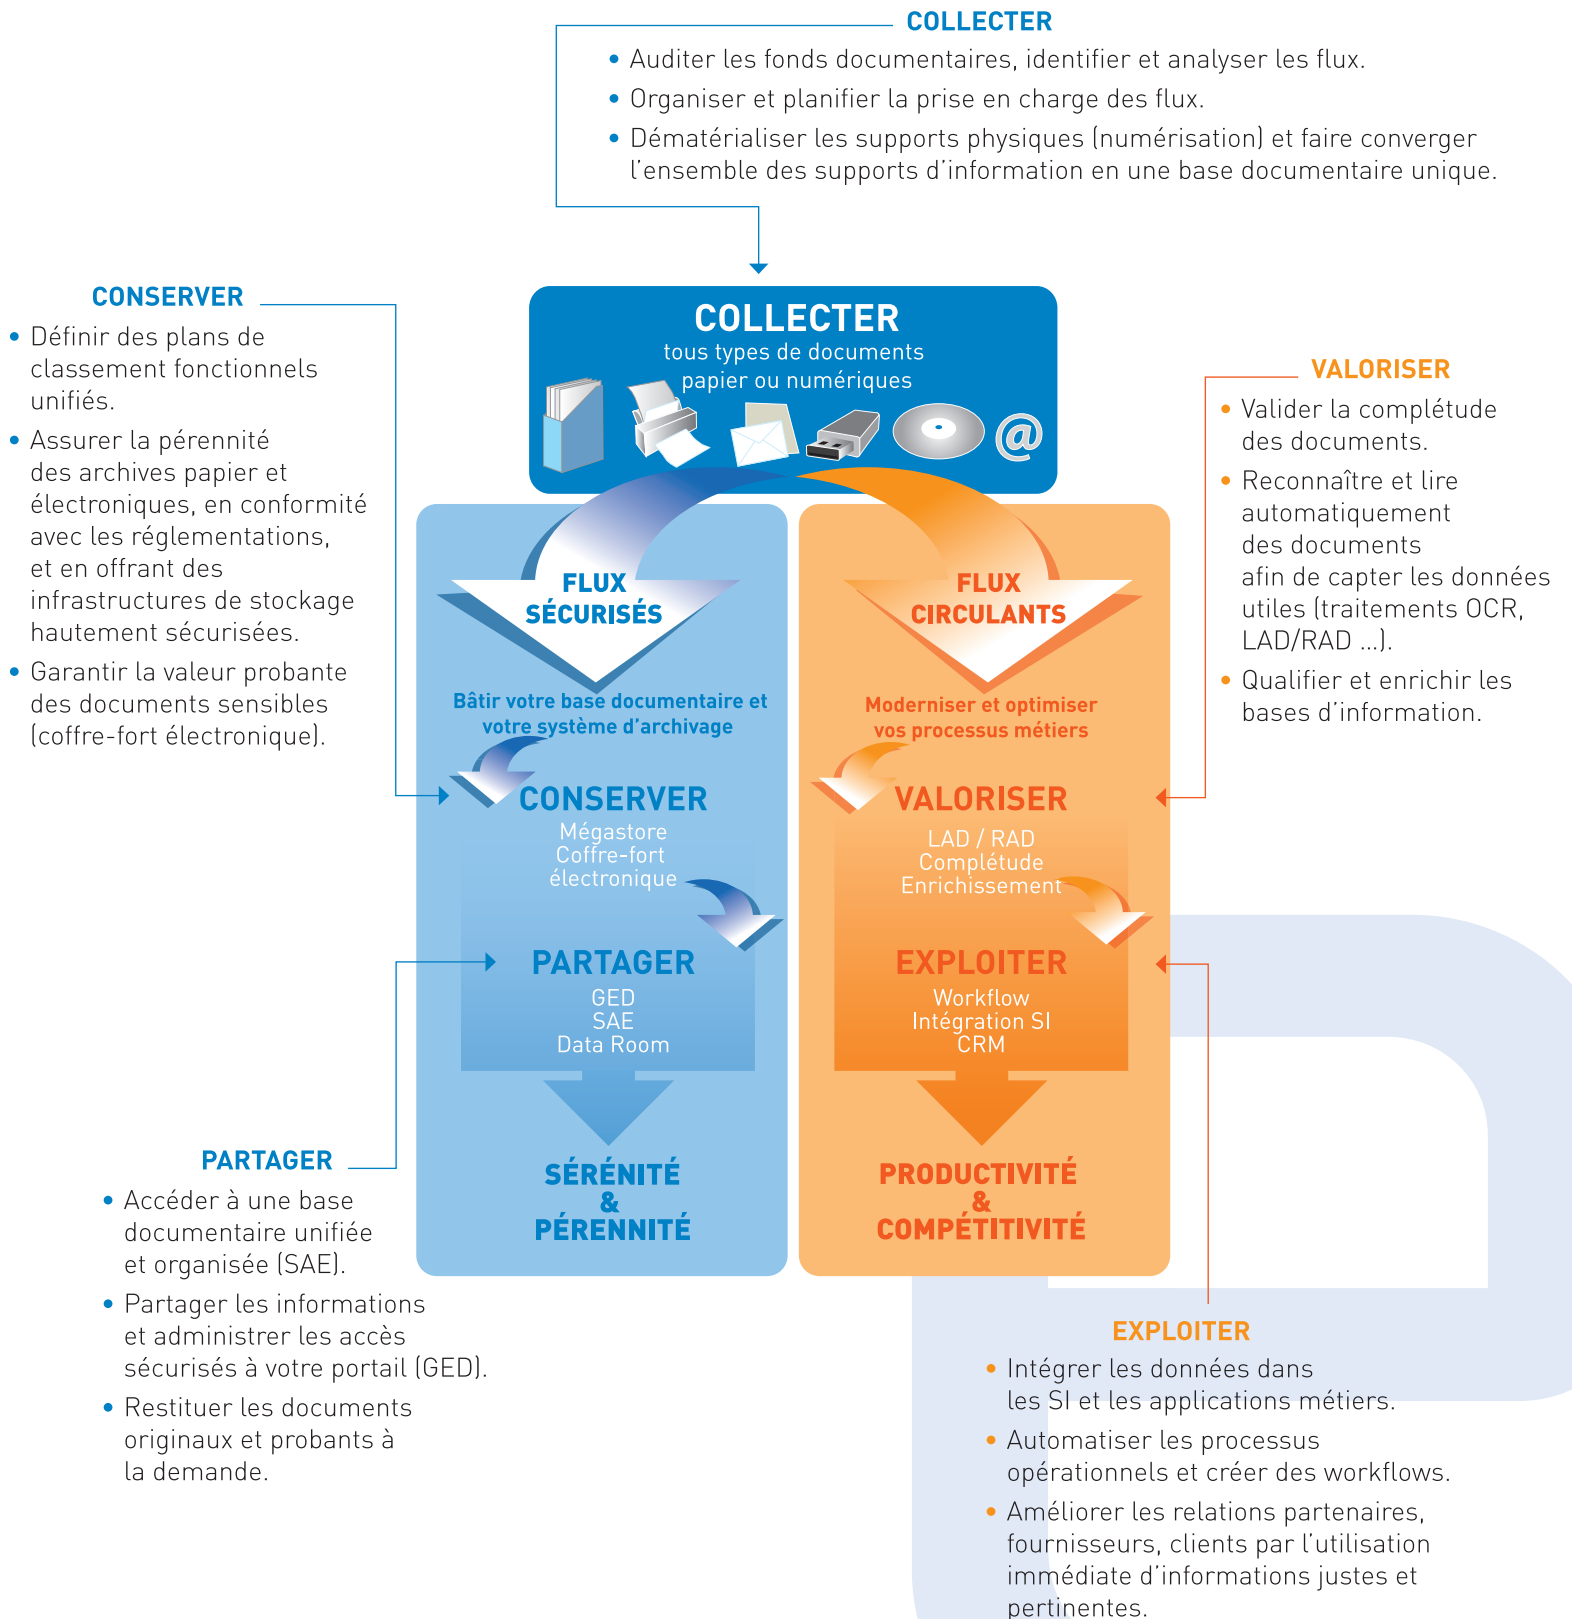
COLLECTER

• Auditer les fonds documentaires, identifier et analyser les flux.
• Organiser et planifier la prise en charge des flux.
• Dématérialiser les supports physiques (numérisation) et faire converger l'ensemble des supports d'information en une base documentaire unique.

CONSERVER

• Définir des plans de classement fonctionnels unifiés.
• Assurer la pérennité des archives papier et électroniques, en conformité avec les réglementations, et en offrant des infrastructures de stockage hautement sécurisées.
• Garantir la valeur probante des documents sensibles (coffre-fort électronique).

COLLECTER
tous types de documents papier ou numériques

@

VALORISER

• Valider la complétude des documents.
• Reconnaître et lire automatiquement des documents afin de capter les données utiles (traitements OCR, LAD/RAD ...).
• Qualifier et enrichir les bases d'information.

FLUX SÉCURISÉS

Bâtir votre base documentaire et votre système d'archivage

CONSERVER
Mégastore
Coffre-fort électronique

PARTAGER
GED
SAE
Data Room

SÉRÉNITÉ & PÉRENNITÉ

FLUX CIRCULANTS

Moderniser et optimiser vos processus métiers

VALORISER
LAD / RAD
Complétude
Enrichissement

EXPLOITER
Workflow
Intégration SI
CRM

PRODUCTIVITÉ & COMPÉTITIVITÉ

PARTAGER

• Accéder à une base documentaire unifiée et organisée (SAE).
• Partager les informations et administrer les accès sécurisés à votre portail (GED).
• Restituer les documents originaux et probants à la demande.

EXPLOITER

• Intégrer les données dans les SI et les applications métiers.
• Automatiser les processus opérationnels et créer des workflows.
• Améliorer les relations partenaires, fournisseurs, clients par l'utilisation immédiate d'informations justes et pertinentes.